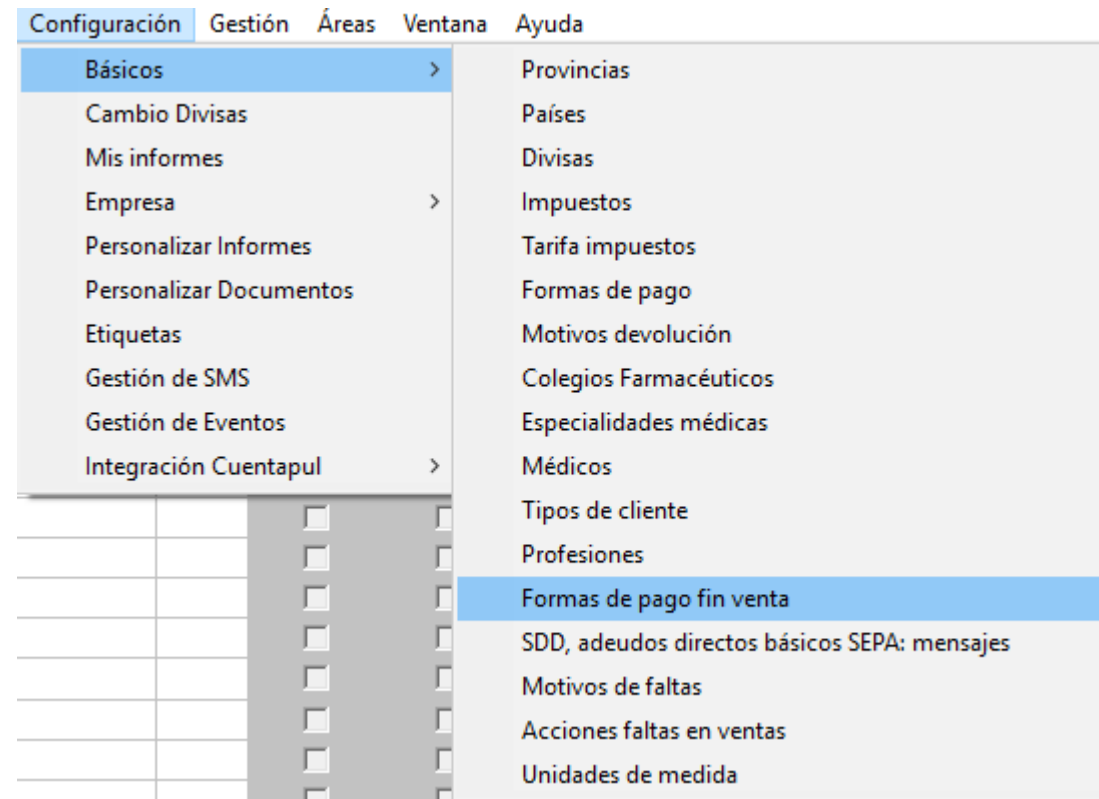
Configuración Gestión Áreas Ventana Ayuda

Básicos >
Cambio Divisas
Mis informes
Empresa >
Personalizar Informes
Personalizar Documentos
Etiquetas
Gestión de SMS
Gestión de Eventos
Integración Cuentapul >

Provincias
Países
Divisas
Impuestos
Tarifa impuestos
Formas de pago
Motivos devolución
Colegios Farmacéuticos
Especialidades médicas
Médicos
Tipos de cliente
Profesiones
Formas de pago fin venta
SDD, adeudos directos básicos SEPA: mensajes
Motivos de faltas
Acciones faltas en ventas
Unidades de medida